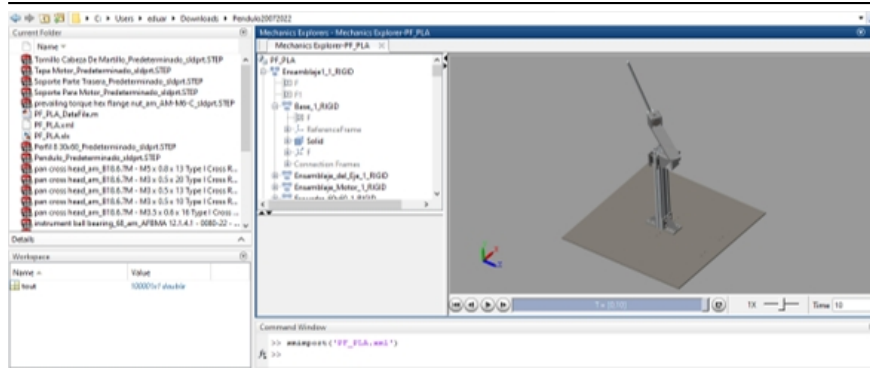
C: ▸ Users ▸ eduar ▸ Downloads ▸ Pendulo20072022

Current Folder

Name

Tornillo Cabeza De Martillo_Predeterminado_sldprt.STEP
Tapa Motor_Predeterminado_sldprt.STEP
Soporte Parte Trasera_Predeterminado_sldprt.STEP
Soporte Para Motor_Predeterminado_sldprt.STEP
prevailing torque hex flange nut_am_AM-M6-C_sldprt.STEP
PF_PLA_DataFile.m
PF_PLA.xml
PF_PLA.slx
Perfil E 30x60_Predeterminado_sldprt.STEP
Pendulo_Predeterminado_sldprt.STEP
pan cross head_am_B18.6.7M - M5 x 0.8 x 13 Type I Cross R...
pan cross head_am_B18.6.7M - M3 x 0.5 x 20 Type I Cross R...
pan cross head_am_B18.6.7M - M3 x 0.5 x 13 Type I Cross R...
pan cross head_am_B18.6.7M - M3 x 0.5 x 10 Type I Cross R...
pan cross head_am_B18.6.7M - M3.5 x 0.6 x 16 Type I Cross ...
instrument ball bearing_68_am_AFBMA 12.1.4.1 - 0080-22 - ...

Details

Workspace

| Name | Value |
|---|---|
| tout | 100001x1 double |

Mechanics Explorers - Mechanics Explorer-PF_PLA

Mechanics Explorer-PF_PLA

PF_PLA
Ensamblaje1_1_RIGID
F
F1
Base_1_RIGID
F
ReferenceFrame
Solid
F
Connection Frames
Ensamblaje_del_Eje_1_RIGID
Ensamblaje_Motor_1_RIGID
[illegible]

T = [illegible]

1X

Time 10

Command Window

>> smimport('PF_PLA.xml')
fx >>